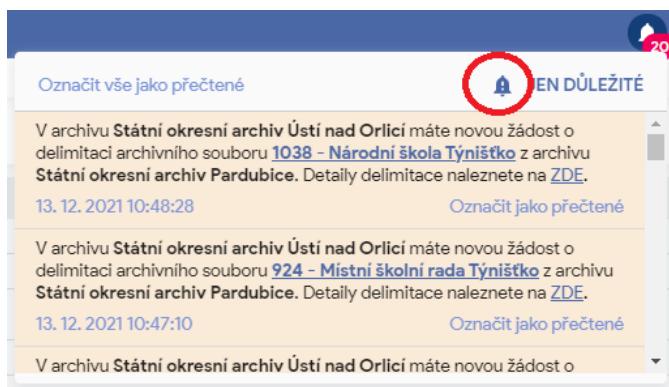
20

Označit vše jako přečtené

JEN DŮLEŽITÉ

V archivu Státní okresní archiv Ústí nad Orlicí máte novou žádost o delimitaci archivního souboru 1038 - Národní škola Týnišťko z archivu Státní okresní archiv Pardubice. Detaily delimitace naleznete na ZDE.

13. 12. 2021 10:48:28

Označit jako přečtené

V archivu Státní okresní archiv Ústí nad Orlicí máte novou žádost o delimitaci archivního souboru 924 - Místní školní rada Týnišťko z archivu Státní okresní archiv Pardubice. Detaily delimitace naleznete na ZDE.

13. 12. 2021 10:47:10

Označit jako přečtené

V archivu Státní okresní archiv Ústí nad Orlicí máte novou žádost o